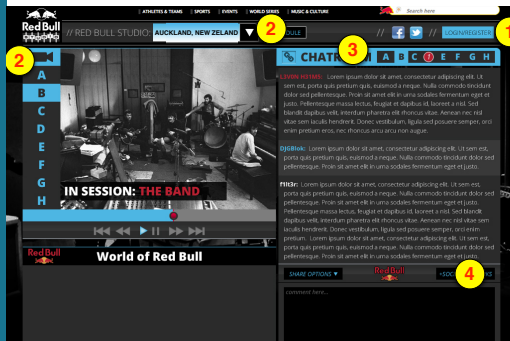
Red Bull

ATHLETES & TEAMS | SPORTS | EVENTS | WORLD SERIES | MUSIC & CULTURE

Search here

// RED BULL STUDIOS AUCKLAND, NEW ZEALAND 2 DULE

// //

LOGIN/REGISTER 1

2

A B C D E F G H

IN SESSION: THE BAND

Red Bull

World of Red Bull

3

CHATROOM A B C D E F G H

LEVINE KEIME: Lorem ipsum dolor sit amet, consectetur adipiscing elit. Ut sem est, porta quis pretium quis, euismod a neque. Nulla commodo tincidunt dolor sed pellentesque. Proin sit amet elit in urna sodales fermentum eget et justo. Pellentesque massa lectus, feugiat et dapibus id, laoreet a nisl. Sed blandit dapibus velit, interdum pharetra elit rhoncus vitae. Aenean nec nisl vitae sem lacinia hendrerit. Donec vestibulum, ligula sed posuere semper, orci enim pretium eros, nec rhoncus arcu arcu non augue.

DJGRiok: Lorem ipsum dolor sit amet, consectetur adipiscing elit. Ut sem est, porta quis pretium quis, euismod a neque. Nulla commodo tincidunt dolor sed pellentesque. Proin sit amet elit in urna sodales fermentum eget et justo.

f1It3r: Lorem ipsum dolor sit amet, consectetur adipiscing elit. Ut sem est, porta quis pretium quis, euismod a neque. Nulla commodo tincidunt dolor sed pellentesque. Proin sit amet elit in urna sodales fermentum eget et justo. Pellentesque massa lectus, feugiat et dapibus id, laoreet a nisl. Sed blandit dapibus velit, interdum pharetra elit rhoncus vitae. Aenean nec nisl vitae sem lacinia hendrerit. Donec vestibulum, ligula sed posuere semper, orci enim pretium. Lorem ipsum dolor sit amet, consectetur adipiscing elit. Ut sem est, porta quis pretium quis, euismod a neque. Nulla commodo tincidunt dolor sed pellentesque. Proin sit amet elit in urna sodales fermentum eget et justo.

SHARE OPTIONS ▼

Red Bull

+SOC 4 E

comment here...